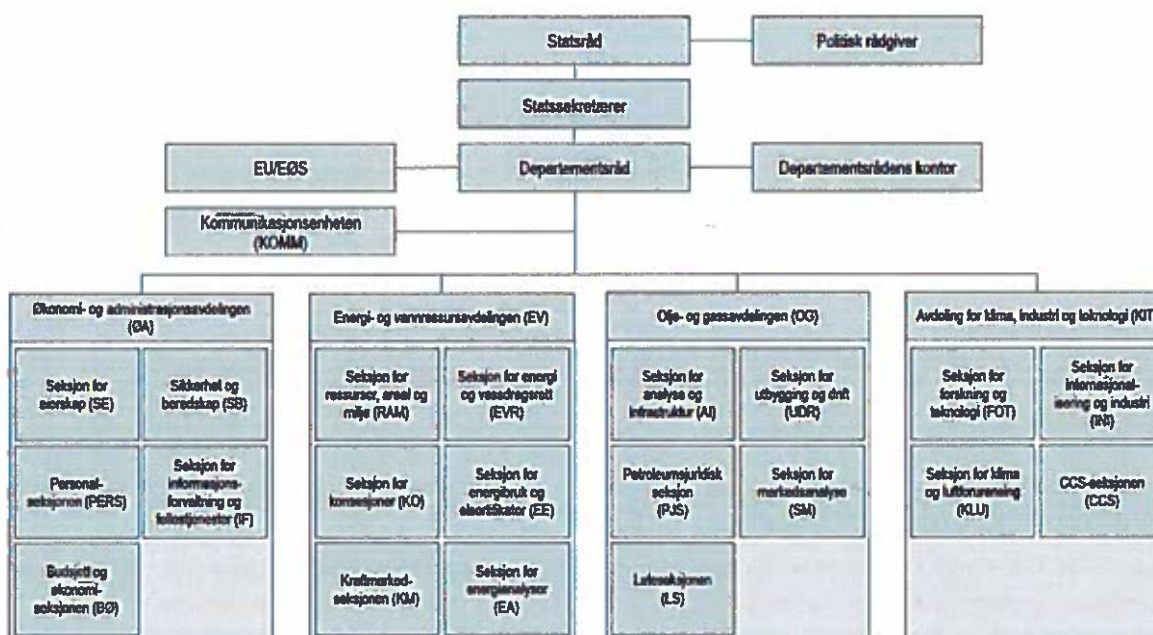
Statsråd

Politisk rådgiver

Statssekretærer

EU/EØS

Departementsråd

Departementsrådens kontor

Kommunikasjonsenheten (KOMM)

Økonomi- og administrasjonsavdelingen (ØA)

Seksjon for eierskap (SE)

Sikkerhet og beredskap (SB)

Personalseksjonen (PERS)

Seksjon for informasjonsforvaltning og fellestjenester (IF)

Budsjett og økonomiseksjonen (BØ)

Energi- og vannressursavdelingen (EV)

Seksjon for ressurser, areal og miljø (RAM)

Seksjon for energi og vassdragsrett (EVR)

Seksjon for konsesjoner (KO)

Seksjon for energibruk og elsertifikater (EE)

Kraftmarkedseksjonen (KM)

Seksjon for energianalyser (EA)

Olje- og gassavdelingen (OG)

Seksjon for analyse og infrastruktur (AI)

Seksjon for utbygging og drift (UDR)

Petroleumsjuridisk seksjon (PJS)

Seksjon for markedsanalyse (SM)

Leteseksjonen (LS)

Avdeling for klima, industri og teknologi (KIT

Seksjon for forskning og teknologi (FOT)

Seksjon for internasjonalisering og industri (INI)

Seksjon for klima og luftforurensning (KLU)

CCS-seksjonen (CCS)